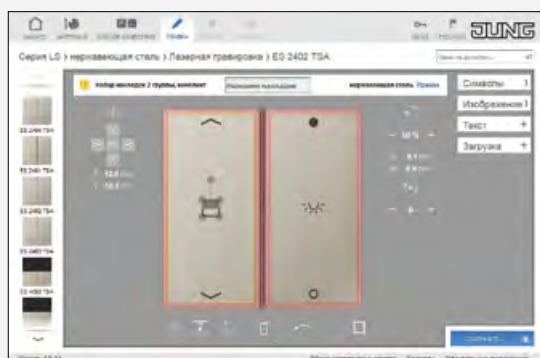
JUNG

Серия LS › нержавеющая сталь › Лазерная гравировка › ES 2402 TSA

Набор накладок 2 группы, комплект

нержавеющая сталь

Символы

Изображение

Текст +

Загрузка +

ES 2401 TSA

ES 2401 TSA

ES 2402 TSA

ES 2402 TSA

ES 4020 TSA

50 %

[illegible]